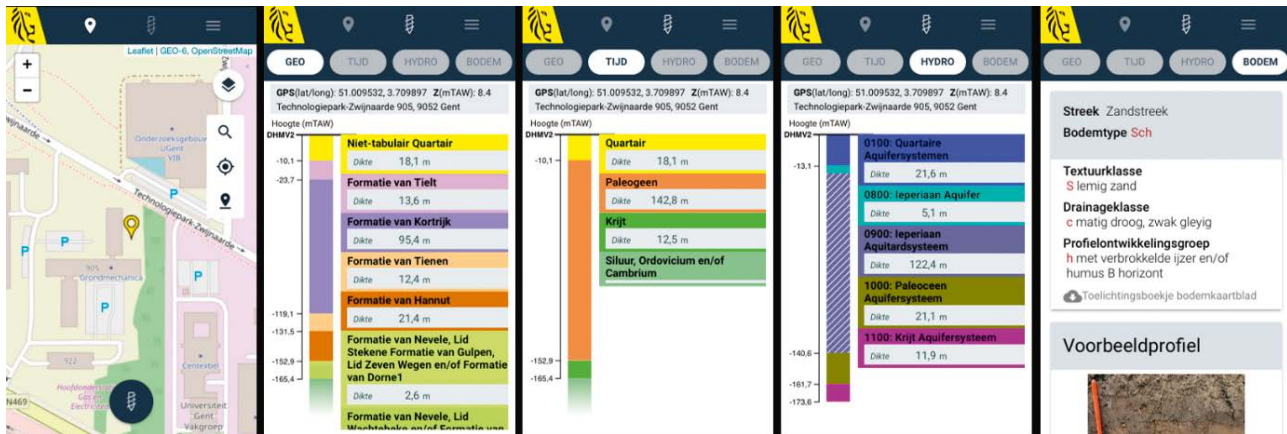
Leaflet | GEO-6, OpenStreetMap

+
-

Onderzoeksgebouw UGent VIB

Technologiepark-Zwijnaarde

Zwijnaarde

P
P
P
P
P

905 Grondmechanica

922

Centexbel

Hoofdkantoor Gas en Electriciteit

N469

Universiteit Gent Vakgroep

GEO | TIJD | HYDRO | BODEM

GPS(lat/long): 51.009532, 3.709897 Z(mTAW): 8.4
Technologiepark-Zwijnaarde 905, 9052 Gent

Hoogte (mTAW)
DHMV2
-10,1
-23,7
-119,1
-131,5
-152,9
-165,4

Niet-tabulair Quartair
Dikte 18,1 m
Formatie van Tielt
Dikte 13,6 m
Formatie van Kortrijk
Dikte 95,4 m
Formatie van Tienen
Dikte 12,4 m
Formatie van Hannut
Dikte 21,4 m
Formatie van Nevele, Lid Stekene Formatie van Gulpen, Lid Zeven Wegen en/of Formatie van Dorne1
Dikte 2,6 m
Formatie van Nevele, Lid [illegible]

GEO | TIJD | HYDRO | BODEM

GPS(lat/long): 51.009532, 3.709897 Z(mTAW): 8.4
Technologiepark-Zwijnaarde 905, 9052 Gent

Hoogte (mTAW)
DHMV2
-10,1
-152,9
-165,4

Quartair
Dikte 18,1 m
Paleogeen
Dikte 142,8 m
Krijt
Dikte 12,5 m
Siluur, Ordovicium en/of Cambrium

GEO | TIJD | HYDRO | BODEM

GPS(lat/long): 51.009532, 3.709897 Z(mTAW): 8.4
Technologiepark-Zwijnaarde 905, 9052 Gent

Hoogte (mTAW)
DHMV2
-13,1
-140,6
-161,7
-173,6

0100: Quartaire Aquifersystemen
Dikte 21,6 m
0800: Ieperiaan Aquifer
Dikte 5,1 m
0900: Ieperiaan Aquitardsysteem
Dikte 122,4 m
1000: Paleoceen Aquifersysteem
Dikte 21,1 m
1100: Krijt Aquifersysteem
Dikte 11,9 m

GEO | TIJD | HYDRO | BODEM

Streek Zandstreek
Bodemtype Sch

Textuurklasse
S lemig zand
Drainageklasse
c matig droog, zwak gleyig
Profielontwikkelingsgroep
h met verbrokkelde ijzer en/of humus B horizont

Toelichtingsboekje bodemkaartblad

Voorbeeldprofiel